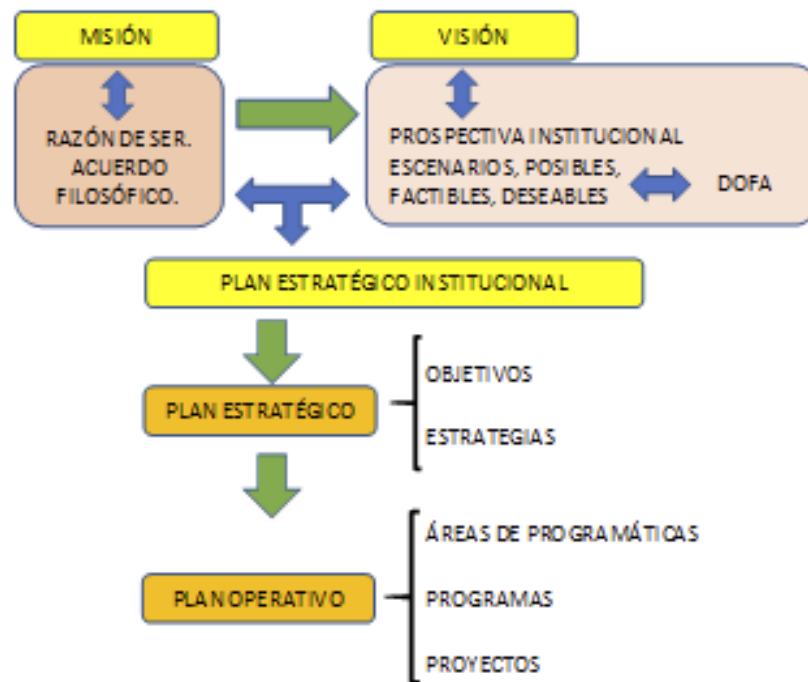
MISIÓN

VISIÓN

RAZÓN DE SER. ACUERDO FILOSÓFICO.

PROSPECTIVA INSTITUCIONAL ESCENARIOS, POSIBLES, FACTIBLES, DESEABLES

DOFA

PLAN ESTRATÉGICO INSTITUCIONAL

PLAN ESTRATÉGICO

OBJETIVOS

ESTRATEGIAS

PLAN OPERATIVO

ÁREAS DE PROGRAMÁTICAS

PROGRAMAS

PROYECTOS